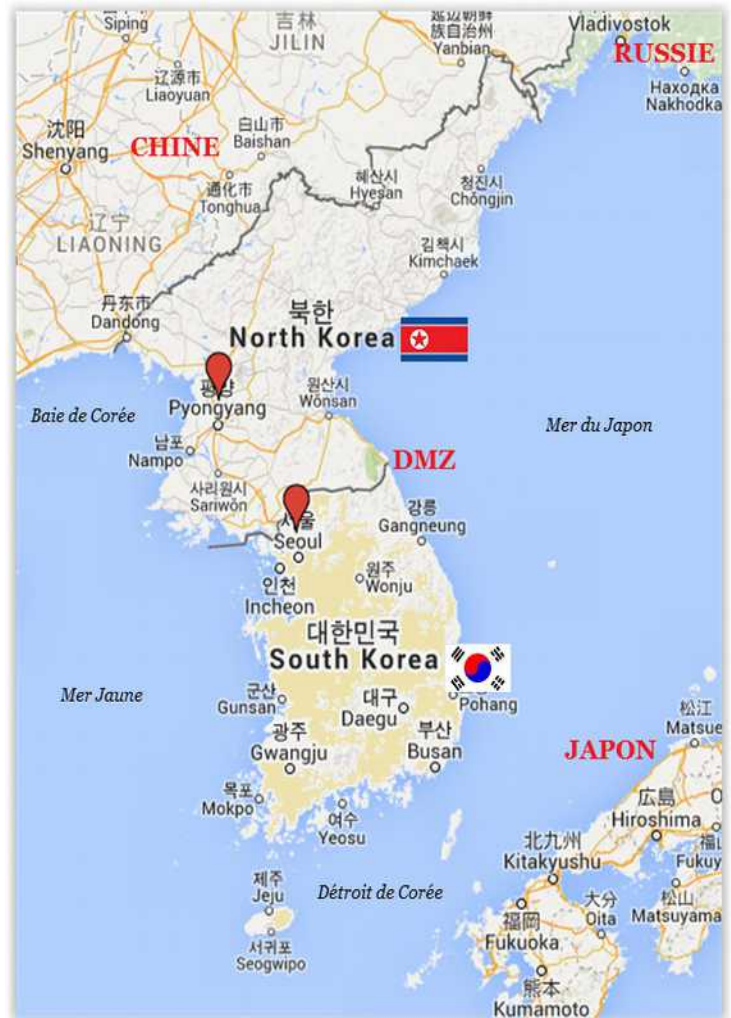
Siping
吉林
JILIN
延边朝鲜族自治州
Yanbian
Vladivostok
RUSSIE
Находка
Nakhodka
辽源市
Liaoyuan
沈阳
Shenyang
CHINE
白山市
Baishan
혜산시
Hyesan
청진시
Chongjin
通化市
Tonghua
辽宁
LIAONING
김책시
Kimchaek
丹东市
Dandong
북한
North Korea
평양
Pyongyang
원산시
Wonsan
Baie de Corée
Mer du Japon
남포
Nampo
DMZ
사리원시
Sariwon
서울
Seoul
강릉
Gangneung
인천
Incheon
원주
Wonju
대한민국
South Korea
Mer Jaune
군산
Gunsan
대구
Daegu
Pohang
광주
Gwangju
부산
Busan
JAPON
松江
Matsue
목포
Mokpo
여수
Yeosu
広島
Hiroshima
北九州
Kitakyushu
福山
Fukuy
제주
Jeju
Détroit de Corée
大分
Oita
松山
Matsuyama
福岡
Fukuoka
서귀포
Seogwipo
熊本
Kumamoto